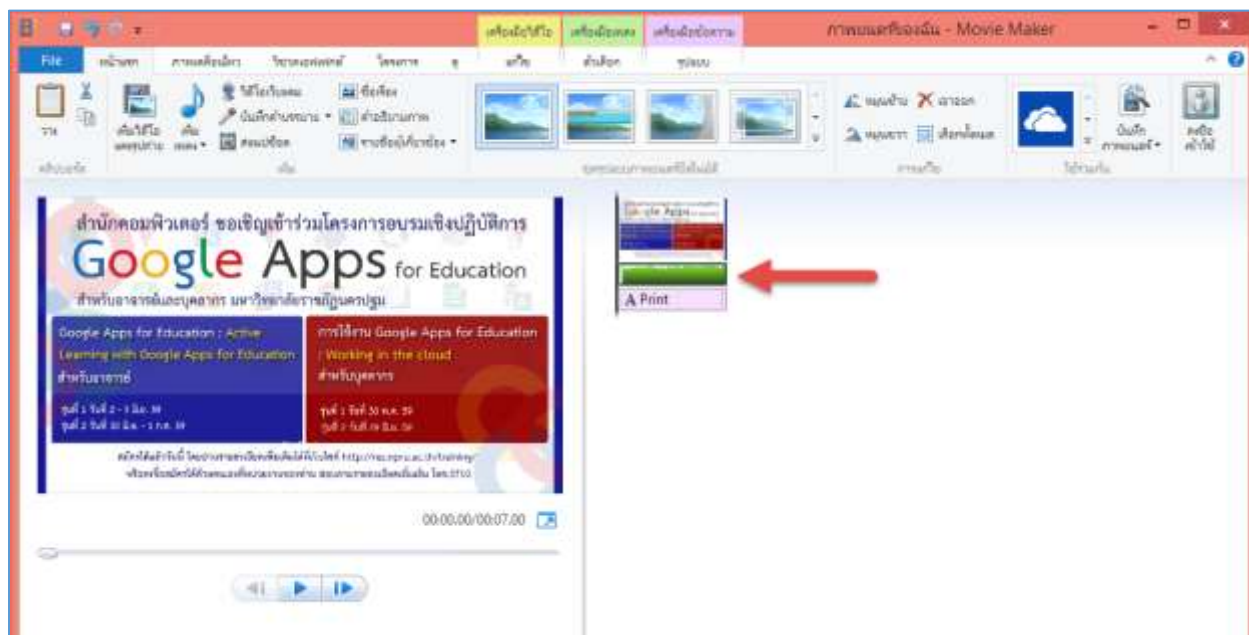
ภาพยนตร์ของฉัน - Movie Maker

File

สำนักคอมพิวเตอร์ ขอเชิญเข้าร่วมโครงการอบรมเชิงปฏิบัติการ

Google Apps for Education

สำหรับอาจารย์และบุคลากร มหาวิทยาลัยราชภัฏนครปฐม

Google Apps for Education : Active Learning with Google Apps for Education

สำหรับอาจารย์

การใช้งาน Google Apps for Education : Working in the cloud

สำหรับบุคลากร

00:00.00/00:07.00

A Print